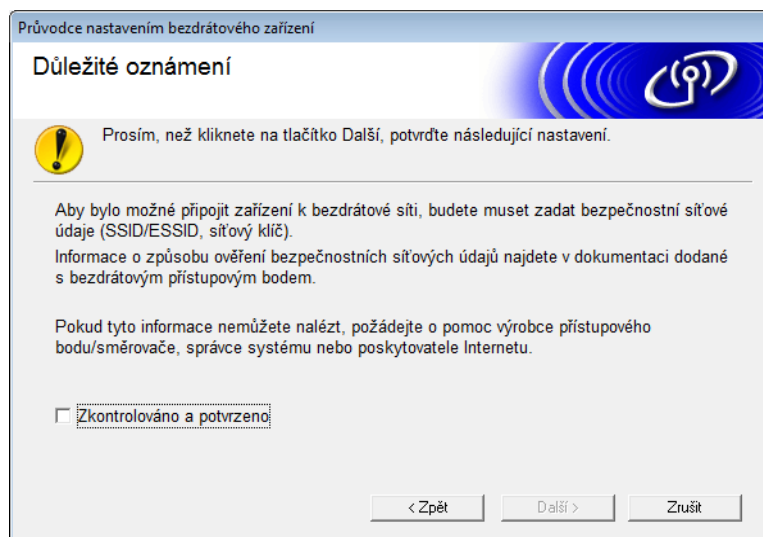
Průvodce nastavením bezdrátového zařízení

Důležité oznámení

Prosím, než kliknete na tlačítko Další, potvrďte následující nastavení.

Aby bylo možné připojit zařízení k bezdrátové síti, budete muset zadat bezpečnostní síťové údaje (SSID/ESSID, síťový klíč).
Informace o způsobu ověření bezpečnostních síťových údajů najdete v dokumentaci dodané s bezdrátovým přístupovým bodem.

Pokud tyto informace nemůžete nalézt, požádejte o pomoc výrobce přístupového bodu/směrovače, správce systému nebo poskytovatele Internetu.

Zkontrolováno a potvrzeno

< Zpět
Další >
Zrušit